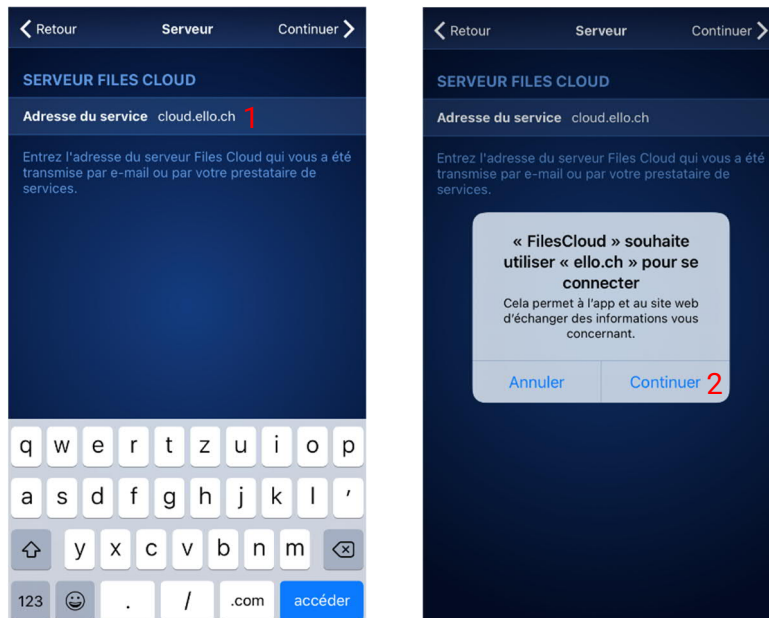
Retour Serveur Continuer

SERVEUR FILES CLOUD

Adresse du service cloud.ello.ch 1

Entrez l'adresse du serveur Files Cloud qui vous a été transmise par e-mail ou par votre prestataire de services.

q w e r t z u i o p
a s d f g h j k l '
y x c v b n m
123 . / .com accéder

Retour Serveur Continuer

SERVEUR FILES CLOUD

Adresse du service cloud.ello.ch

Entrez l'adresse du serveur Files Cloud qui vous a été transmise par e-mail ou par votre prestataire de services.

« FilesCloud » souhaite utiliser « ello.ch » pour se connecter

Cela permet à l'app et au site web d'échanger des informations vous concernant.

Annuler Continuer 2